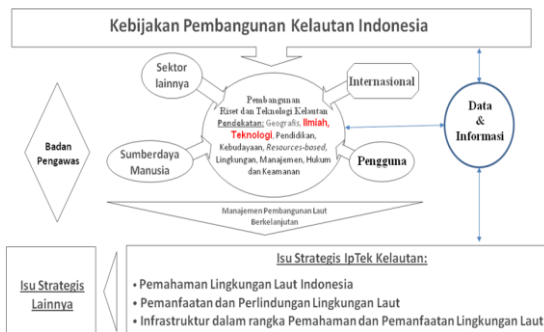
Kebijakan Pembangunan Kelautan Indonesia

Sektor lainnya

Internasional

Pembangunan Riset dan Teknologi Kelautan
Pendekatan: Geografis, Ilmiah, Teknologi, Pendidikan, Kebudayaan, Resources-based, Lingkungan, Manajemen, Hukum dan Keamanan

Badan Pengawas

Sumberdaya Manusia

Pengguna

Data & Informasi

Manajemen Pembangunan Laut Berkelanjutan

Isu Strategis Lainnya

Isu Strategis IpTek Kelautan:

• Pemahaman Lingkungan Laut Indonesia
• Pemanfaatan dan Perlindungan Lingkungan Laut
• Infrastruktur dalam rangka Pemahaman dan Pemanfaatan Lingkungan Laut